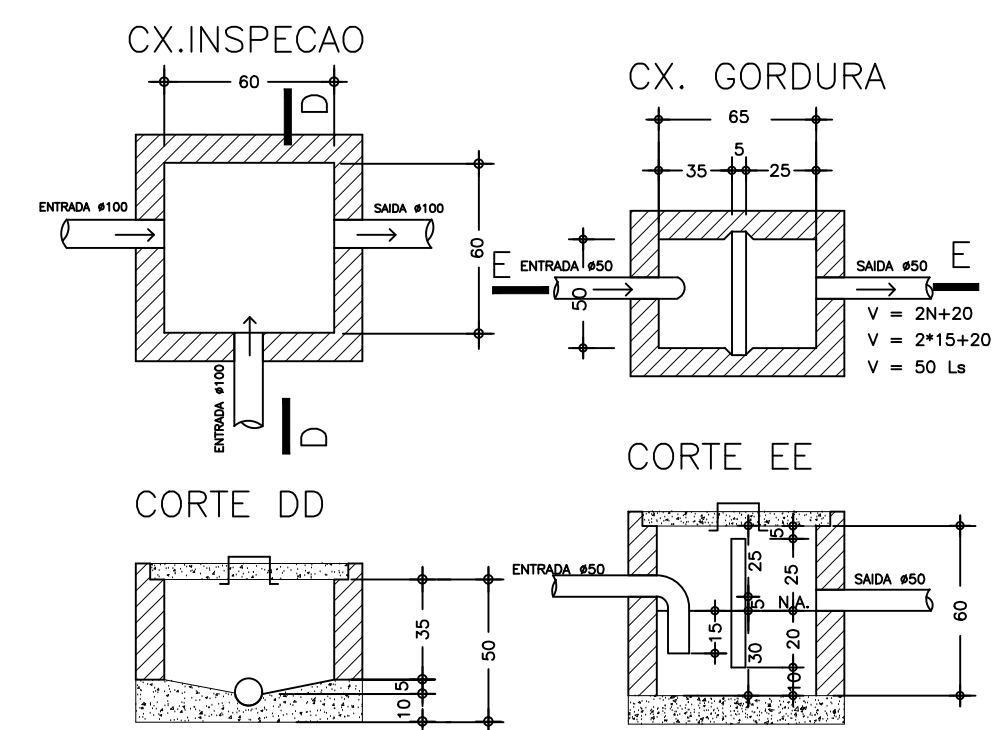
CX.INSPECAO

60

D

ENTRADA ø100

SAIDA ø100

60

ENTRADA ø100

D

CX. GORDURA

65

35

5

25

E

ENTRADA ø50

50

SAIDA ø50

E

V = 2N+20

V = 2*15+20

V = 50 Ls

CORTE DD

35

50

5

10

CORTE EE

ENTRADA ø50

5

25

25

SAIDA ø50

5

N.A.

60

15

30

20

10